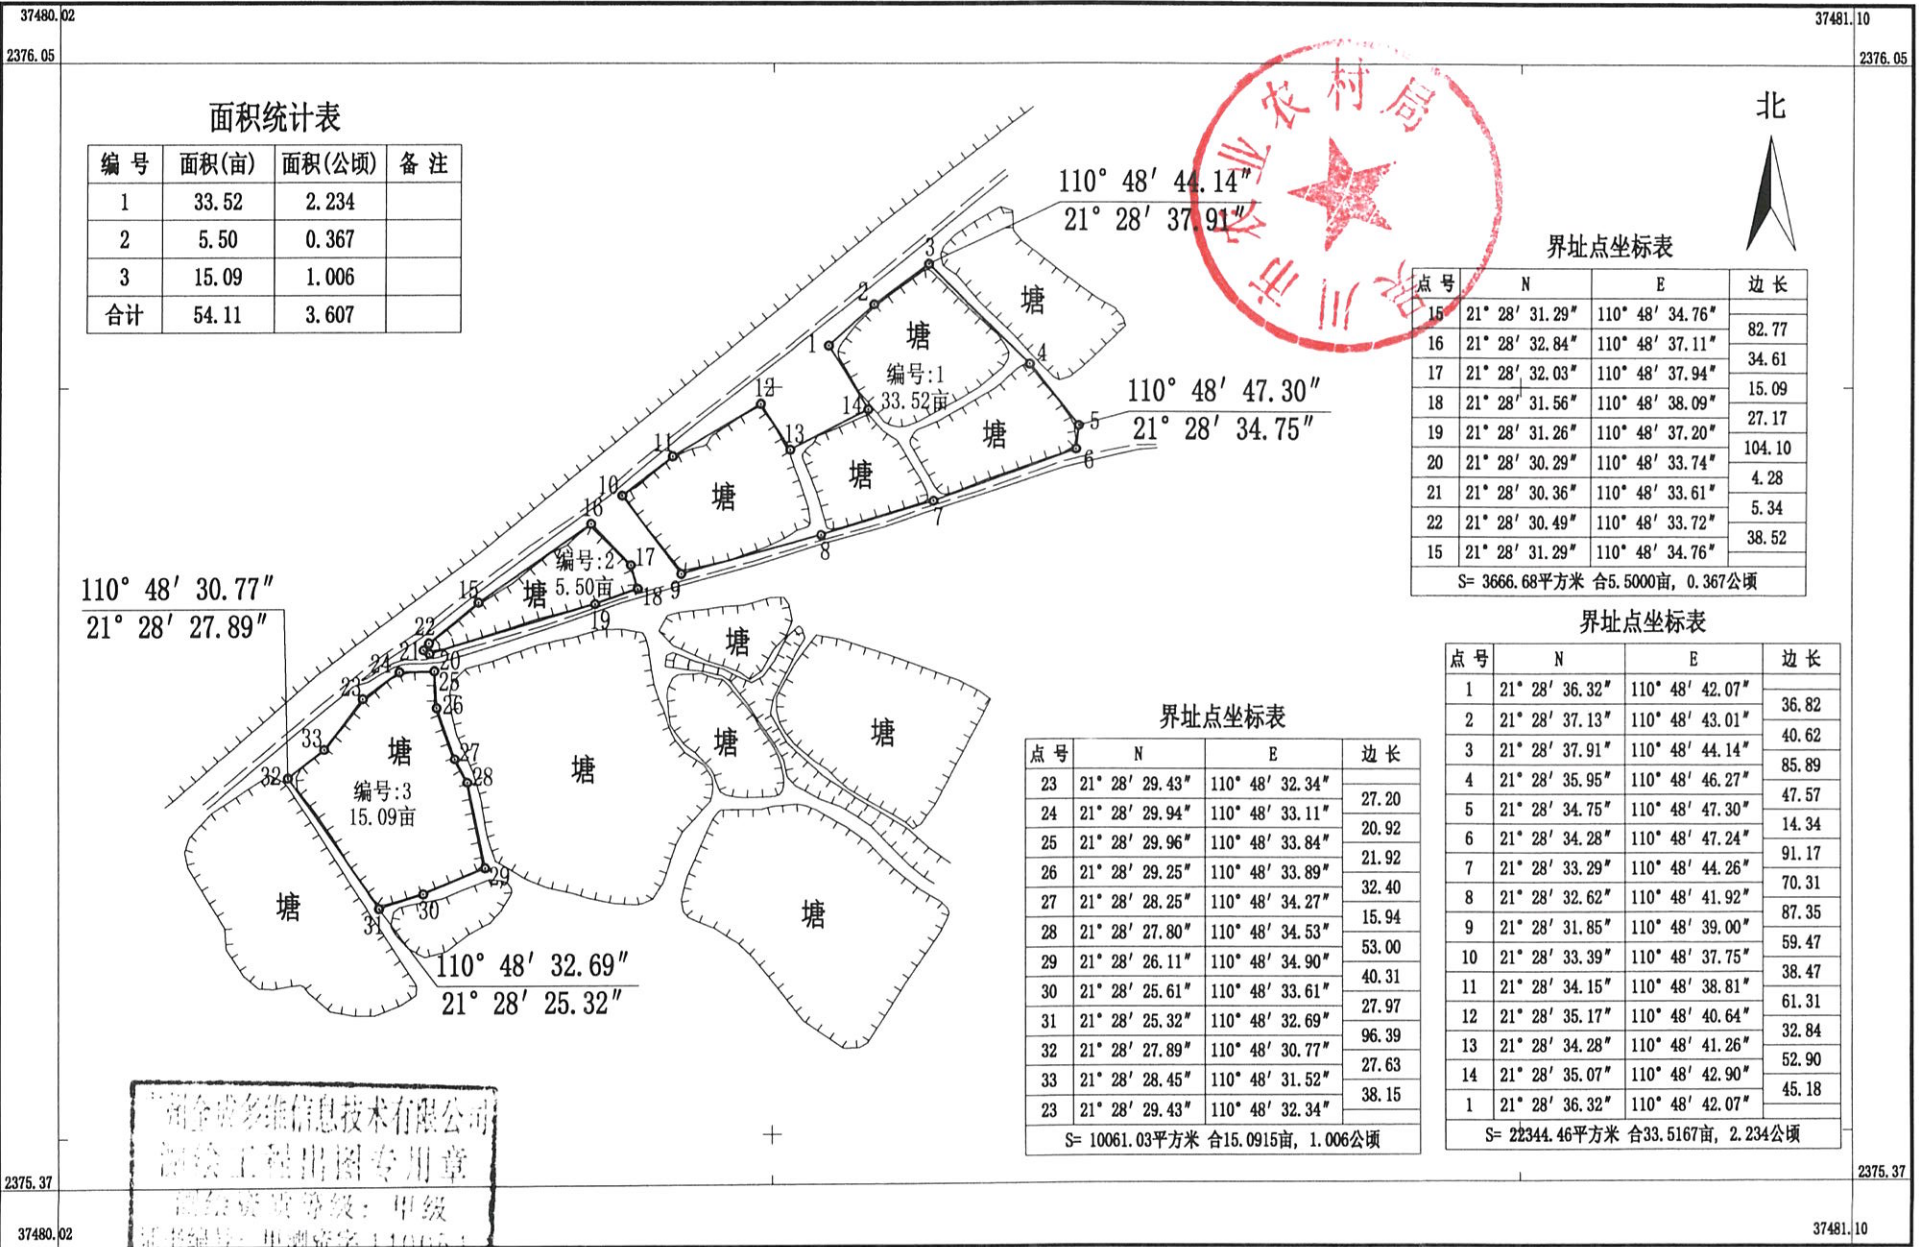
37480.02

2376.05

37481.10

2376.05

面积统计表

| 编 号 | 面积(亩) | 面积(公顷) | 备 注 |
|---|---|---|---|
| 1 | 33.52 | 2.234 | |
| 2 | 5.50 | 0.367 | |
| 3 | 15.09 | 1.006 | |
| 合计 | 54.11 | 3.607 | |

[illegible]农村局

北

110° 48′ 44.14″
21° 28′ 37.91″

110° 48′ 47.30″
21° 28′ 34.75″

110° 48′ 30.77″
21° 28′ 27.89″

110° 48′ 32.69″
21° 28′ 25.32″

塘 塘 塘 塘 塘 塘 塘 塘 塘 塘 塘 塘 塘

编号:1
33.52亩

编号:2
5.50亩

编号:3
15.09亩

1 2 3 4 5 6 7 8 9 10 11 12 13 14 15 16 17 18 19 20 21 22 23 24 25 26 27 28 29 30 31 32 33

界址点坐标表

| 点 号 | N | E | 边 长 |
|---|---|---|---|
| 15 | 21° 28′ 31.29″ | 110° 48′ 34.76″ | |
| | | | 82.77 |
| 16 | 21° 28′ 32.84″ | 110° 48′ 37.11″ | |
| | | | 34.61 |
| 17 | 21° 28′ 32.03″ | 110° 48′ 37.94″ | |
| | | | 15.09 |
| 18 | 21° 28′ 31.56″ | 110° 48′ 38.09″ | |
| | | | 27.17 |
| 19 | 21° 28′ 31.26″ | 110° 48′ 37.20″ | |
| | | | 104.10 |
| 20 | 21° 28′ 30.29″ | 110° 48′ 33.74″ | |
| | | | 4.28 |
| 21 | 21° 28′ 30.36″ | 110° 48′ 33.61″ | |
| | | | 5.34 |
| 22 | 21° 28′ 30.49″ | 110° 48′ 33.72″ | |
| | | | 38.52 |
| 15 | 21° 28′ 31.29″ | 110° 48′ 34.76″ | |

S= 3666.68平方米 合5.5000亩, 0.367公顷

界址点坐标表

| 点 号 | N | E | 边 长 |
|---|---|---|---|
| 1 | 21° 28′ 36.32″ | 110° 48′ 42.07″ | |
| | | | 36.82 |
| 2 | 21° 28′ 37.13″ | 110° 48′ 43.01″ | |
| | | | 40.62 |
| 3 | 21° 28′ 37.91″ | 110° 48′ 44.14″ | |
| | | | 85.89 |
| 4 | 21° 28′ 35.95″ | 110° 48′ 46.27″ | |
| | | | 47.57 |
| 5 | 21° 28′ 34.75″ | 110° 48′ 47.30″ | |
| | | | 14.34 |
| 6 | 21° 28′ 34.28″ | 110° 48′ 47.24″ | |
| | | | 91.17 |
| 7 | 21° 28′ 33.29″ | 110° 48′ 44.26″ | |
| | | | 70.31 |
| 8 | 21° 28′ 32.62″ | 110° 48′ 41.92″ | |
| | | | 87.35 |
| 9 | 21° 28′ 31.85″ | 110° 48′ 39.00″ | |
| | | | 59.47 |
| 10 | 21° 28′ 33.39″ | 110° 48′ 37.75″ | |
| | | | 38.47 |
| 11 | 21° 28′ 34.15″ | 110° 48′ 38.81″ | |
| | | | 61.31 |
| 12 | 21° 28′ 35.17″ | 110° 48′ 40.64″ | |
| | | | 32.84 |
| 13 | 21° 28′ 34.28″ | 110° 48′ 41.26″ | |
| | | | 52.90 |
| 14 | 21° 28′ 35.07″ | 110° 48′ 42.90″ | |
| | | | 45.18 |
| 1 | 21° 28′ 36.32″ | 110° 48′ 42.07″ | |

S= 22344.46平方米 合33.5167亩, 2.234公顷

界址点坐标表

| 点 号 | N | E | 边 长 |
|---|---|---|---|
| 23 | 21° 28′ 29.43″ | 110° 48′ 32.34″ | |
| | | | 27.20 |
| 24 | 21° 28′ 29.94″ | 110° 48′ 33.11″ | |
| | | | 20.92 |
| 25 | 21° 28′ 29.96″ | 110° 48′ 33.84″ | |
| | | | 21.92 |
| 26 | 21° 28′ 29.25″ | 110° 48′ 33.89″ | |
| | | | 32.40 |
| 27 | 21° 28′ 28.25″ | 110° 48′ 34.27″ | |
| | | | 15.94 |
| 28 | 21° 28′ 27.80″ | 110° 48′ 34.53″ | |
| | | | 53.00 |
| 29 | 21° 28′ 26.11″ | 110° 48′ 34.90″ | |
| | | | 40.31 |
| 30 | 21° 28′ 25.61″ | 110° 48′ 33.61″ | |
| | | | 27.97 |
| 31 | 21° 28′ 25.32″ | 110° 48′ 32.69″ | |
| | | | 96.39 |
| 32 | 21° 28′ 27.89″ | 110° 48′ 30.77″ | |
| | | | 27.63 |
| 33 | 21° 28′ 28.45″ | 110° 48′ 31.52″ | |
| | | | 38.15 |
| 23 | 21° 28′ 29.43″ | 110° 48′ 32.34″ | |

S= 10061.03平方米 合15.0915亩, 1.006公顷

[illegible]测绘信息技术有限公司
测绘工程出图专用章
测绘资质等级: 甲级
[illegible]

2375.37

37480.02

2375.37

37481.10